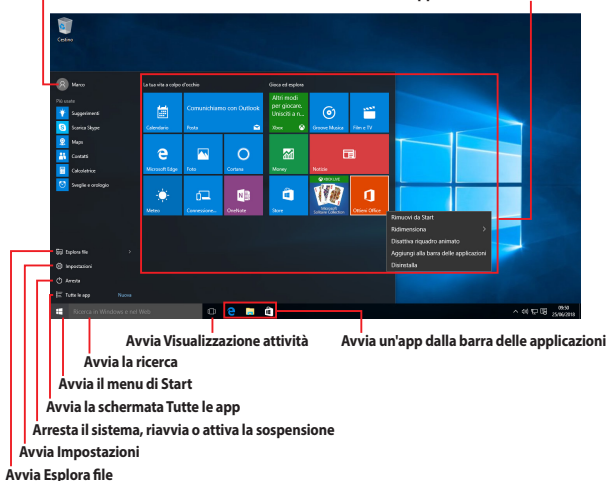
Cestino

Marco

Più usate

Suggerimenti

Scarica Skype

Mappe

Contatti

Calcolatrice

Sveglie e orologio

La tua vita a colpo d'occhio

Gioca ed esplora

Calendario

Comunichiamo con Outlook

Posta

Altri modi per giocare. Unisciti a n...

Xbox

Groove Musica

Film e TV

Microsoft Edge

Foto

Cortana

Money

Notizie

Meteo

Commissione...

OneNote

Store

Microsoft Solitaire Collection

Ottieni Office

Rimuovi da Start

Ridimensiona

Disattiva riquadro animato

Aggiungi alla barra delle applicazioni

Disinstalla

Esplora file

Impostazioni

Arresta

Tutte le app

Nuove

Ricerca in Windows e nel Web

09:58
25/06/2018

Avvia Visualizzazione attività

Avvia un'app dalla barra delle applicazioni

Avvia la ricerca

Avvia il menu di Start

Avvia la schermata Tutte le app

Arresta il sistema, riavvia o attiva la sospensione

Avvia Impostazioni

Avvia Esplora file